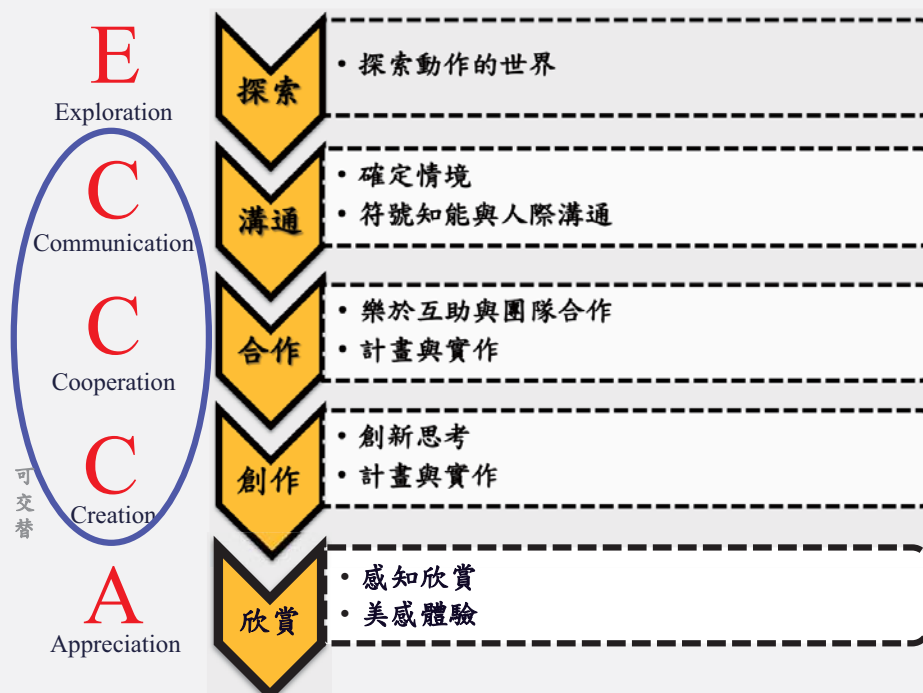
E
Exploration

C
Communication

C
Cooperation

C
Creation

A
Appreciation

可
交
替

探索
• 探索動作的世界

溝通
• 確定情境
• 符號知能與人際溝通

合作
• 樂於互助與團隊合作
• 計畫與實作

創作
• 創新思考
• 計畫與實作

欣賞
• 感知欣賞
• 美感體驗